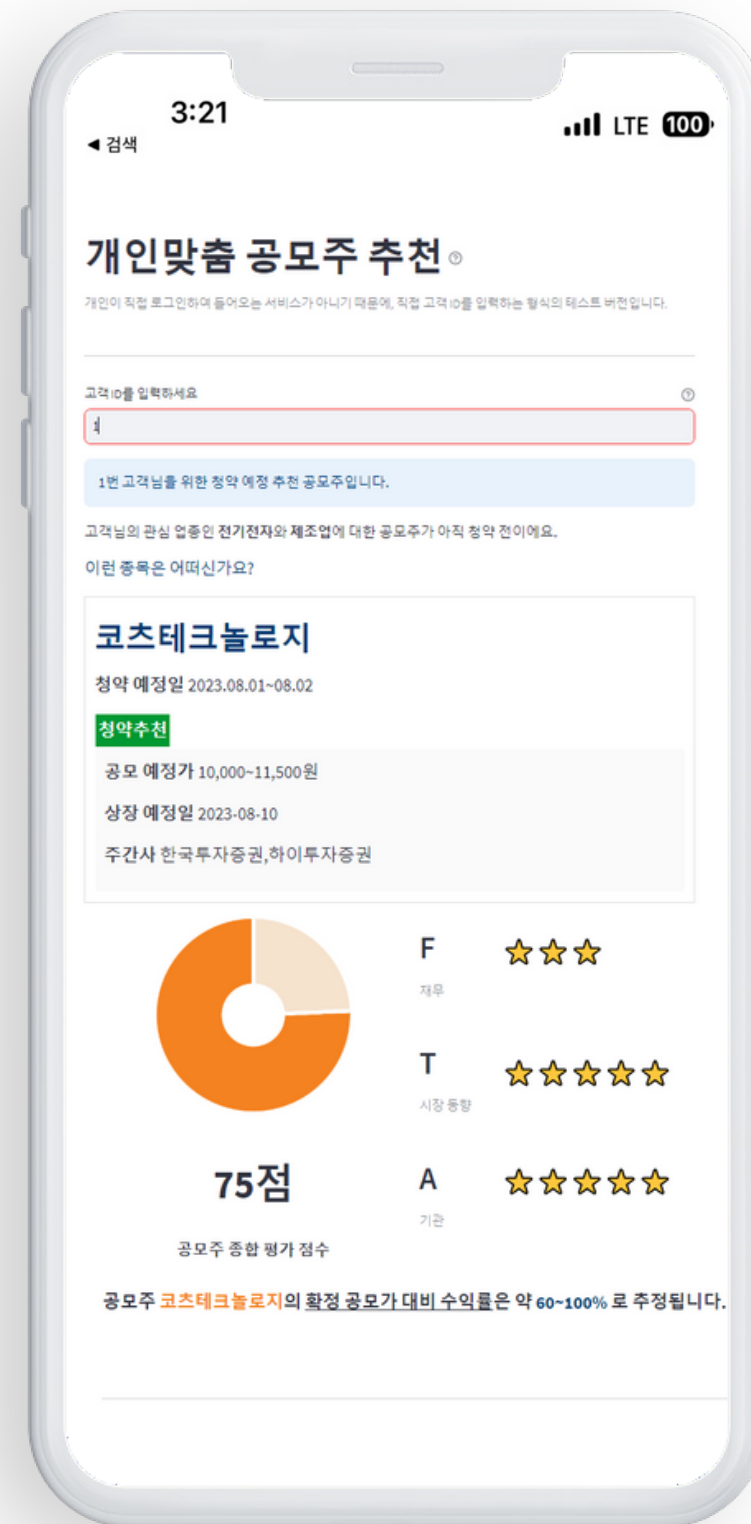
3:21
◀ 검색
LTE 100

개인맞춤 공모주 추천

개인이 직접 로그인하여 들어오는 서비스가 아니기 때문에, 직접 고객 ID를 입력하는 형식의 테스트 버전입니다.

고객ID를 입력하세요

1

1번 고객님을 위한 청약 예정 추천 공모주입니다.

고객님의 관심 업종인 전기전자와 제조업에 대한 공모주가 아직 청약 전이에요.

이런 종목은 어떠신가요?

코츠테크놀로지

청약 예정일 2023.08.01~08.02

청약추천

공모 예정가 10,000~11,500원

상장 예정일 2023-08-10

주간사 한국투자증권,하이투자증권

75점

공모주 종합 평가 점수

F
재무

T
시장 동향

A
기관

공모주 코츠테크놀로지의 확정 공모가 대비 수익률은 약 60~100% 로 추정됩니다.